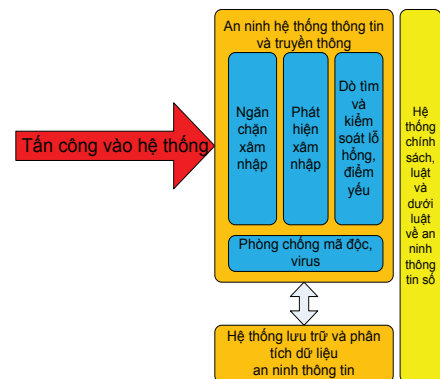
Tấn công vào hệ thống

An ninh hệ thống thông tin và truyền thông

Ngăn chặn xâm nhập

Phát hiện xâm nhập

Dò tìm và kiểm soát lỗ hổng, điểm yếu

Phòng chống mã độc, virus

Hệ thống lưu trữ và phân tích dữ liệu an ninh thông tin

Hệ thống chính sách, luật và dưới luật về an ninh thông tin số